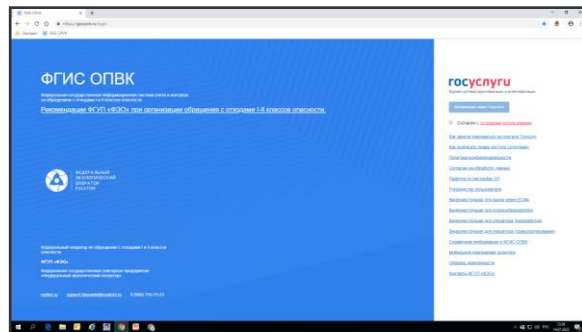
ФГИС ОПВК

Федеральная государственная информационная система учета и контроля за обращением с отходами I и II классов опасности

Рекомендации ФГУП «ФЭО» при организации обращения с отходами I-II классов опасности.

ФЕДЕРАЛЬНЫЙ ЭКОЛОГИЧЕСКИЙ ОПЕРАТОР РОСАТОМ

Федеральный оператор по обращению с отходами I и II классов опасности

ФГУП «ФЭО»

Федеральное государственное унитарное предприятие «Федеральный экологический оператор»

госуслуги

Авторизация через Госуслуги

Согласен с условиями использования

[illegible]

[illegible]

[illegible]

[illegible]

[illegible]

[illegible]

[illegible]

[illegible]

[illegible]

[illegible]

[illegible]

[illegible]

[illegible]

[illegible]

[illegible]

Контакты ФГУП «ФЭО»